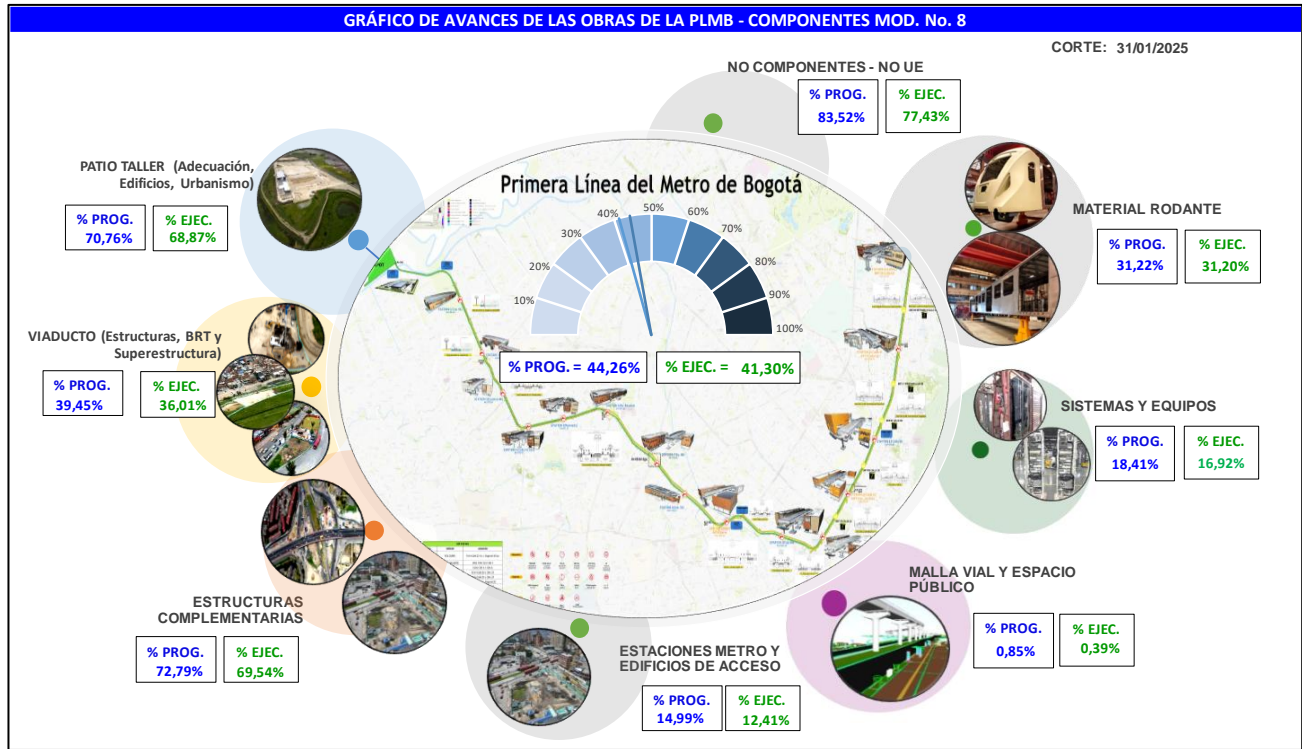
GRÁFICO DE AVANCES DE LAS OBRAS DE LA PLMB - COMPONENTES MOD. No. 8

CORTE: 31/01/2025

NO COMPONENTES - NO UE
% PROG. 83,52%
% EJEC. 77,43%

PATIO TALLER (Adecuación, Edificios, Urbanismo)
% PROG. 70,76%
% EJEC. 68,87%

Primera Línea del Metro de Bogotá

10%
20%
30%
40%
50%
60%
70%
80%
90%
100%

% PROG. = 44,26%
% EJEC. = 41,30%

MATERIAL RODANTE
% PROG. 31,22%
% EJEC. 31,20%

VIADUCTO (Estructuras, BRT y Superestructura)
% PROG. 39,45%
% EJEC. 36,01%

SISTEMAS Y EQUIPOS
% PROG. 18,41%
% EJEC. 16,92%

MALLA VIAL Y ESPACIO PÚBLICO
% PROG. 0,85%
% EJEC. 0,39%

ESTRUCTURAS COMPLEMENTARIAS
% PROG. 72,79%
% EJEC. 69,54%

ESTACIONES METRO Y EDIFICIOS DE ACCESO
% PROG. 14,99%
% EJEC. 12,41%